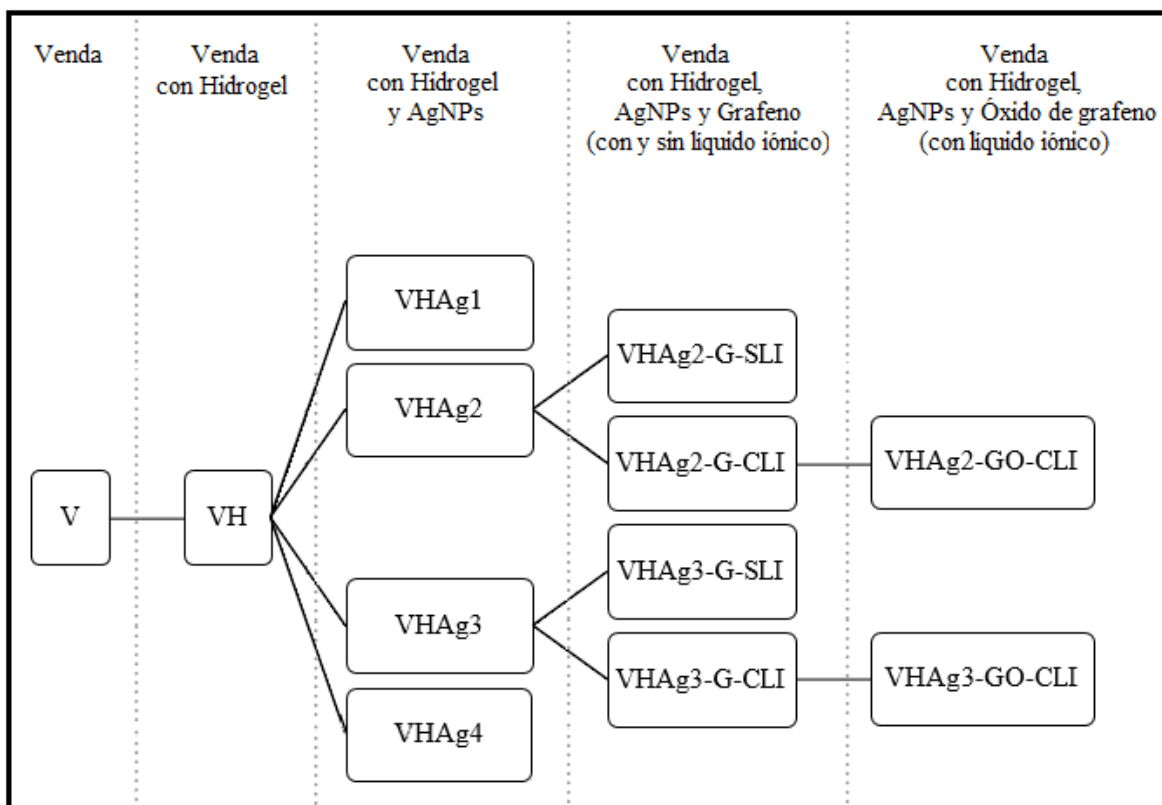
Venda

Venda con Hidrogel

Venda con Hidrogel y AgNPs

Venda con Hidrogel, AgNPs y Grafeno (con y sin liquido iónico)

Venda con Hidrogel, AgNPs y Óxido de grafeno (con liquido iónico)

V

VH

VHAg1

VHAg2

VHAg3

VHAg4

VHAg2-G-SLI

VHAg2-G-CLI

VHAg3-G-SLI

VHAg3-G-CLI

VHAg2-GO-CLI

VHAg3-GO-CLI